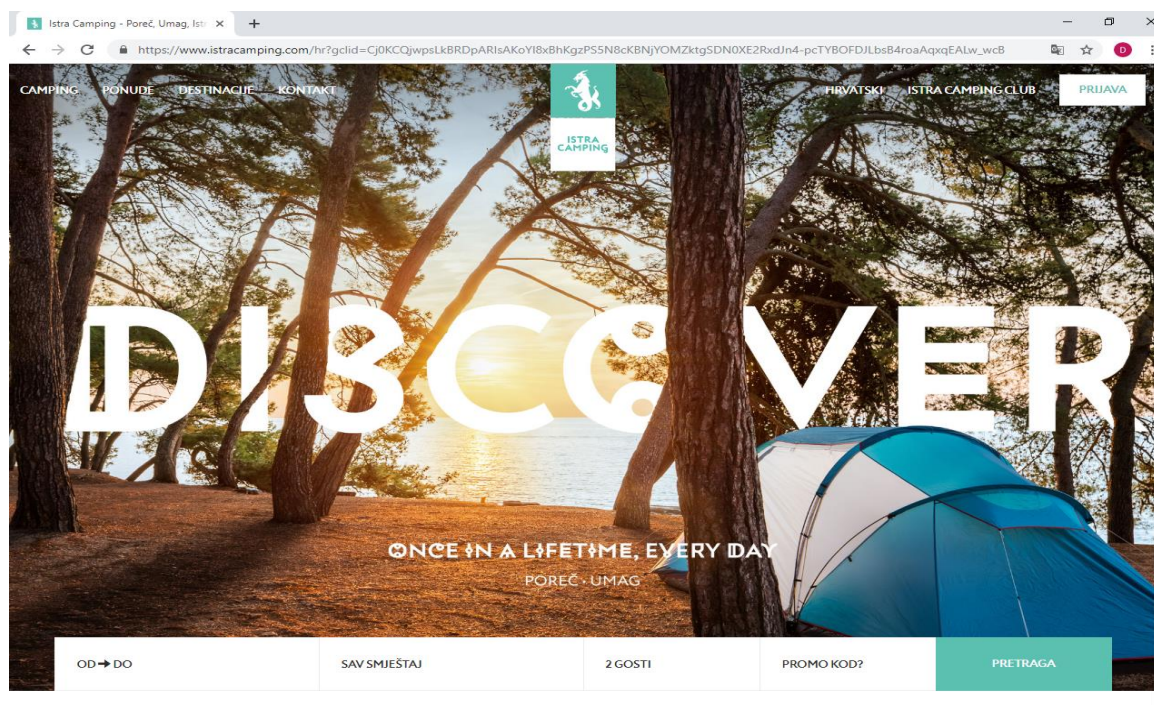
Istra Camping - Poreč, Umag, Istr ×

https://www.istracamping.com/hr?gclid=Cj0KCQjwpsLkBRDpARIsAKoYI8xBhKgzPS5N8cKBNjYOMZktgSDN0XE2RxdJn4-pcTYBOFDJLbsB4roaAqxqEALw_wcB

CAMPING PONUDE DESTINACIJE KONTAKT

ISTRA CAMPING

HRVATSKI ISTRA CAMPING CLUB PRIJAVA

DISCOVER

ONCE IN A LIFETIME, EVERY DAY

POREČ · UMAG

OD → DO

SAV SMJEŠTAJ

2 GOSTI

PROMO KOD?

PRETRAGA